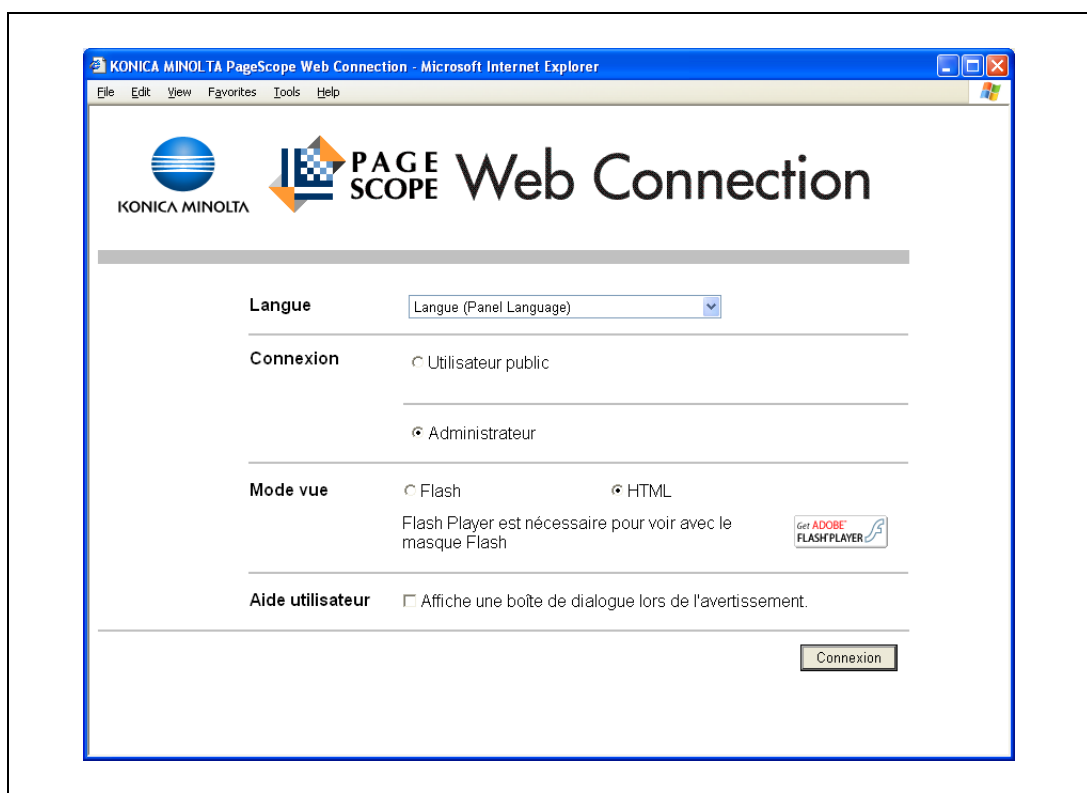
KONICA MINOLTA PageScope Web Connection - Microsoft Internet Explorer

File Edit View Favorites Tools Help

KONICA MINOLTA

PAGE SCOPE Web Connection

Langue | Langue (Panel Language)

Connexion | Utilisateur public

Administrateur

Mode vue | Flash | HTML

Flash Player est nécessaire pour voir avec le masque Flash

Get ADOBE FLASH PLAYER

Aide utilisateur | Affiche une boîte de dialogue lors de l'avertissement.

Connexion